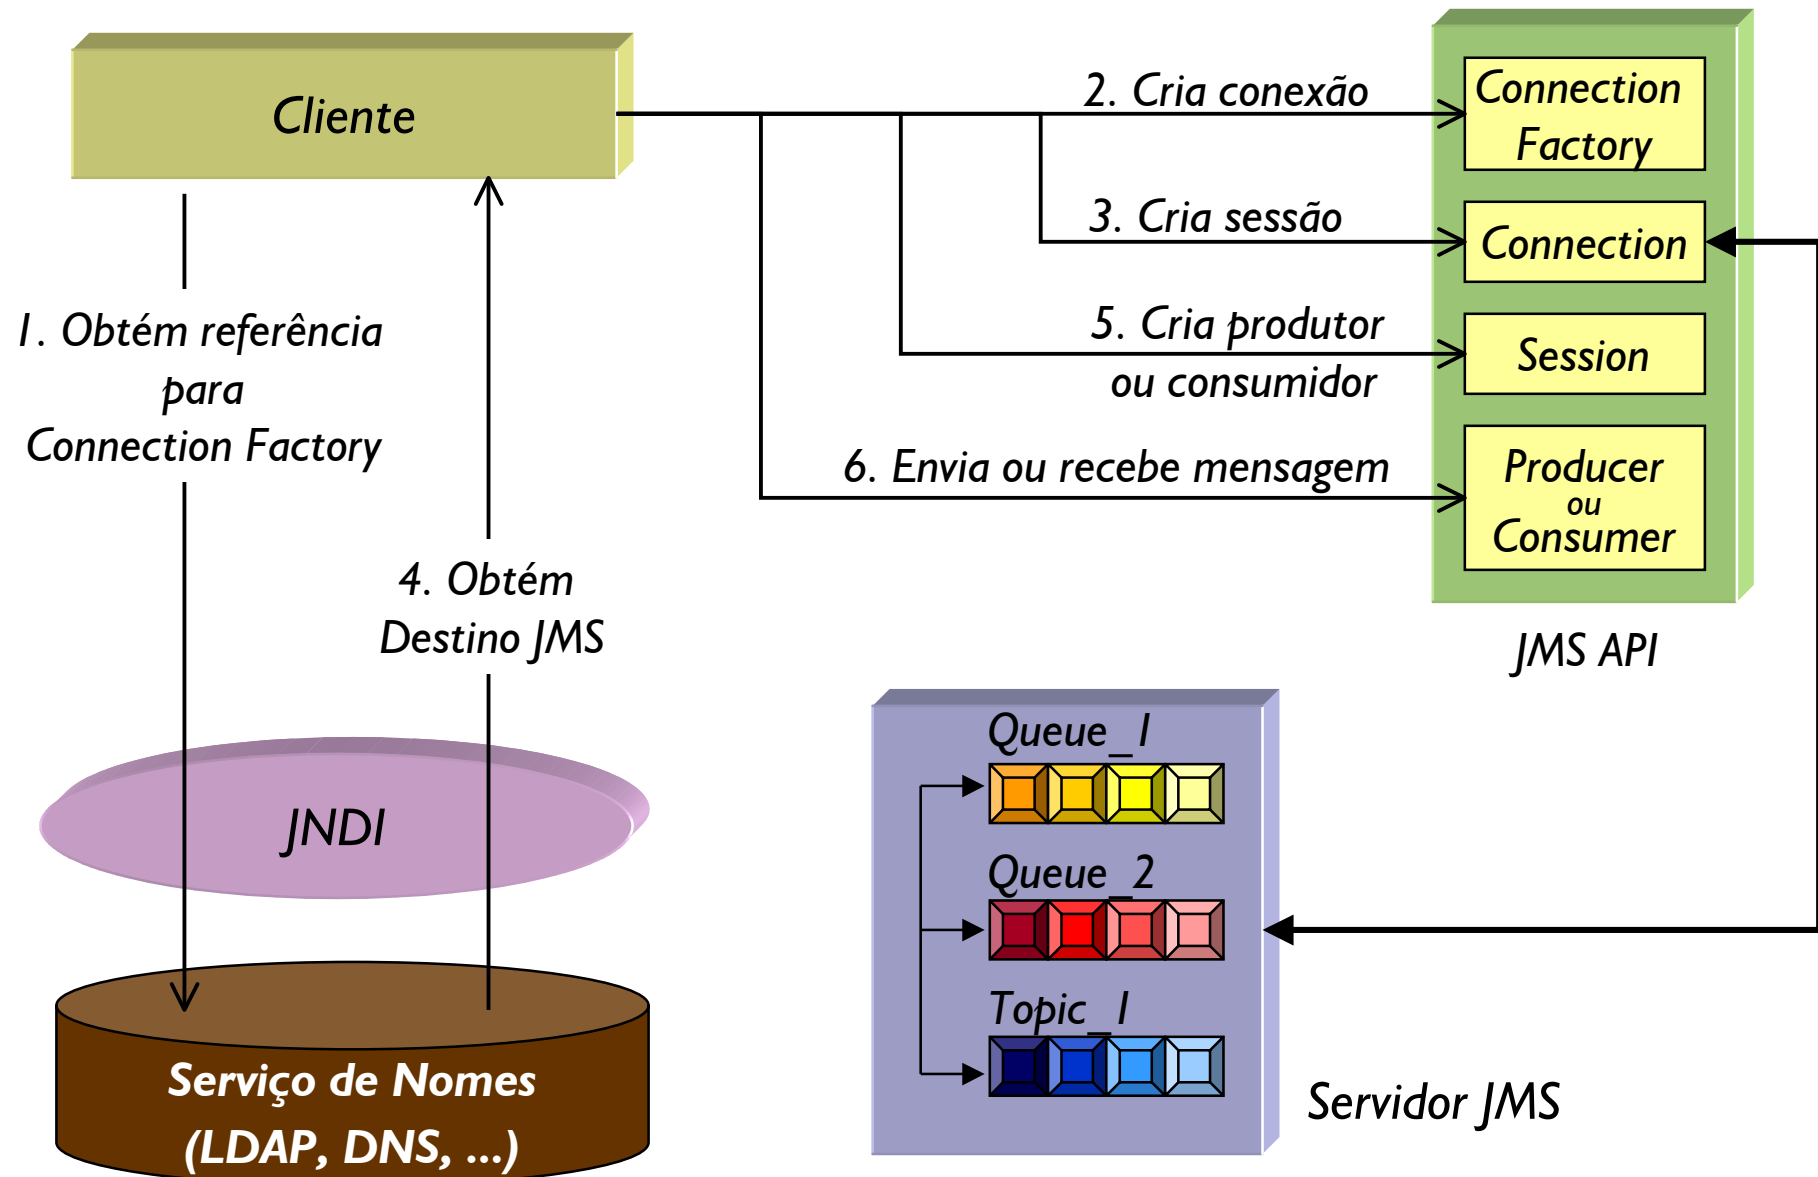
Cliente

2. Cria conexão

Connection Factory

3. Cria sessão

Connection

5. Cria produtor ou consumidor

Session

6. Envia ou recebe mensagem

Producer ou Consumer

JMS API

1. Obtém referência para Connection Factory

4. Obtém Destino JMS

JNDI

Serviço de Nomes (LDAP, DNS, ...)

Queue_1

Queue_2

Topic_1

Servidor JMS